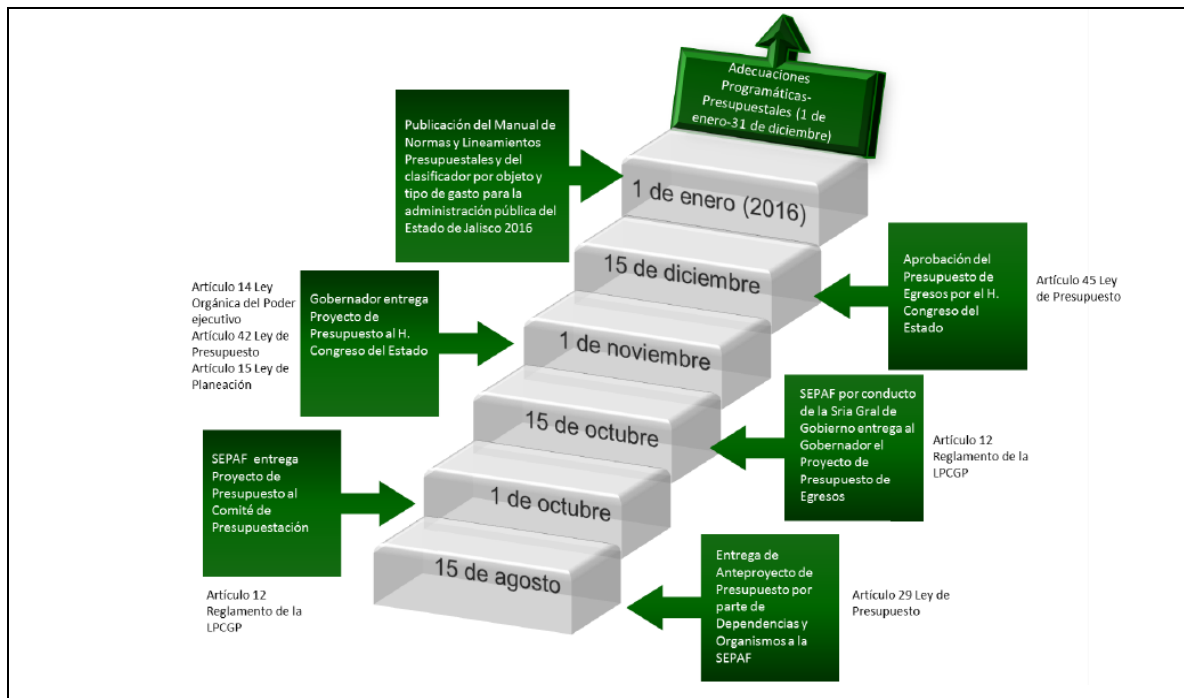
Adecuaciones Programáticas-Presupuestales (1 de enero-31 de diciembre)

Publicación del Manual de Normas y Lineamientos Presupuestales y del clasificador por objeto y tipo de gasto para la administración pública del Estado de Jalisco 2016

1 de enero (2016)

Aprobación del Presupuesto de Egresos por el H. Congreso del Estado

Artículo 45 Ley de Presupuesto

15 de diciembre

Artículo 14 Ley Orgánica del Poder ejecutivo
Artículo 42 Ley de Presupuesto
Artículo 15 Ley de Planeación

Gobernador entrega Proyecto de Presupuesto al H. Congreso del Estado

1 de noviembre

SEPAF por conducto de la Sria Gral de Gobierno entrega al Gobernador el Proyecto de Presupuesto de Egresos

Artículo 12 Reglamento de la LPCGP

15 de octubre

SEPAF entrega Proyecto de Presupuesto al Comité de Presupuestación

1 de octubre

15 de agosto

Artículo 12 Reglamento de la LPCGP

Entrega de Anteproyecto de Presupuesto por parte de Dependencias y Organismos a la SEPAF

Artículo 29 Ley de Presupuesto